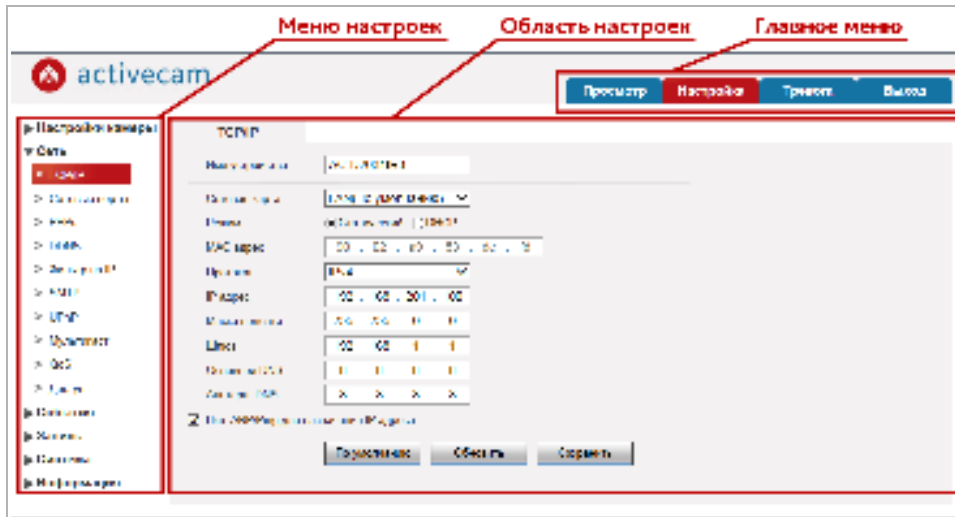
Меню настроек
Область настроек
Главное меню

activecam

Просмотр
Настройка
Тревоги
Выход

▶ Настройки камеры
▼ Сеть
TCP/IP
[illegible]
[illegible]
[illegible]
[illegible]
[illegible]
UPnP
Мультикаст
QoS
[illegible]
▶ События
▶ Хранение
▶ Система
▶ Информация

TCP/IP

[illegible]
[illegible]
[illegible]
MAC адрес
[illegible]
IP адрес
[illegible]
Шлюз
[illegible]
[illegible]
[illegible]

По умолчанию
Обновить
Сохранить